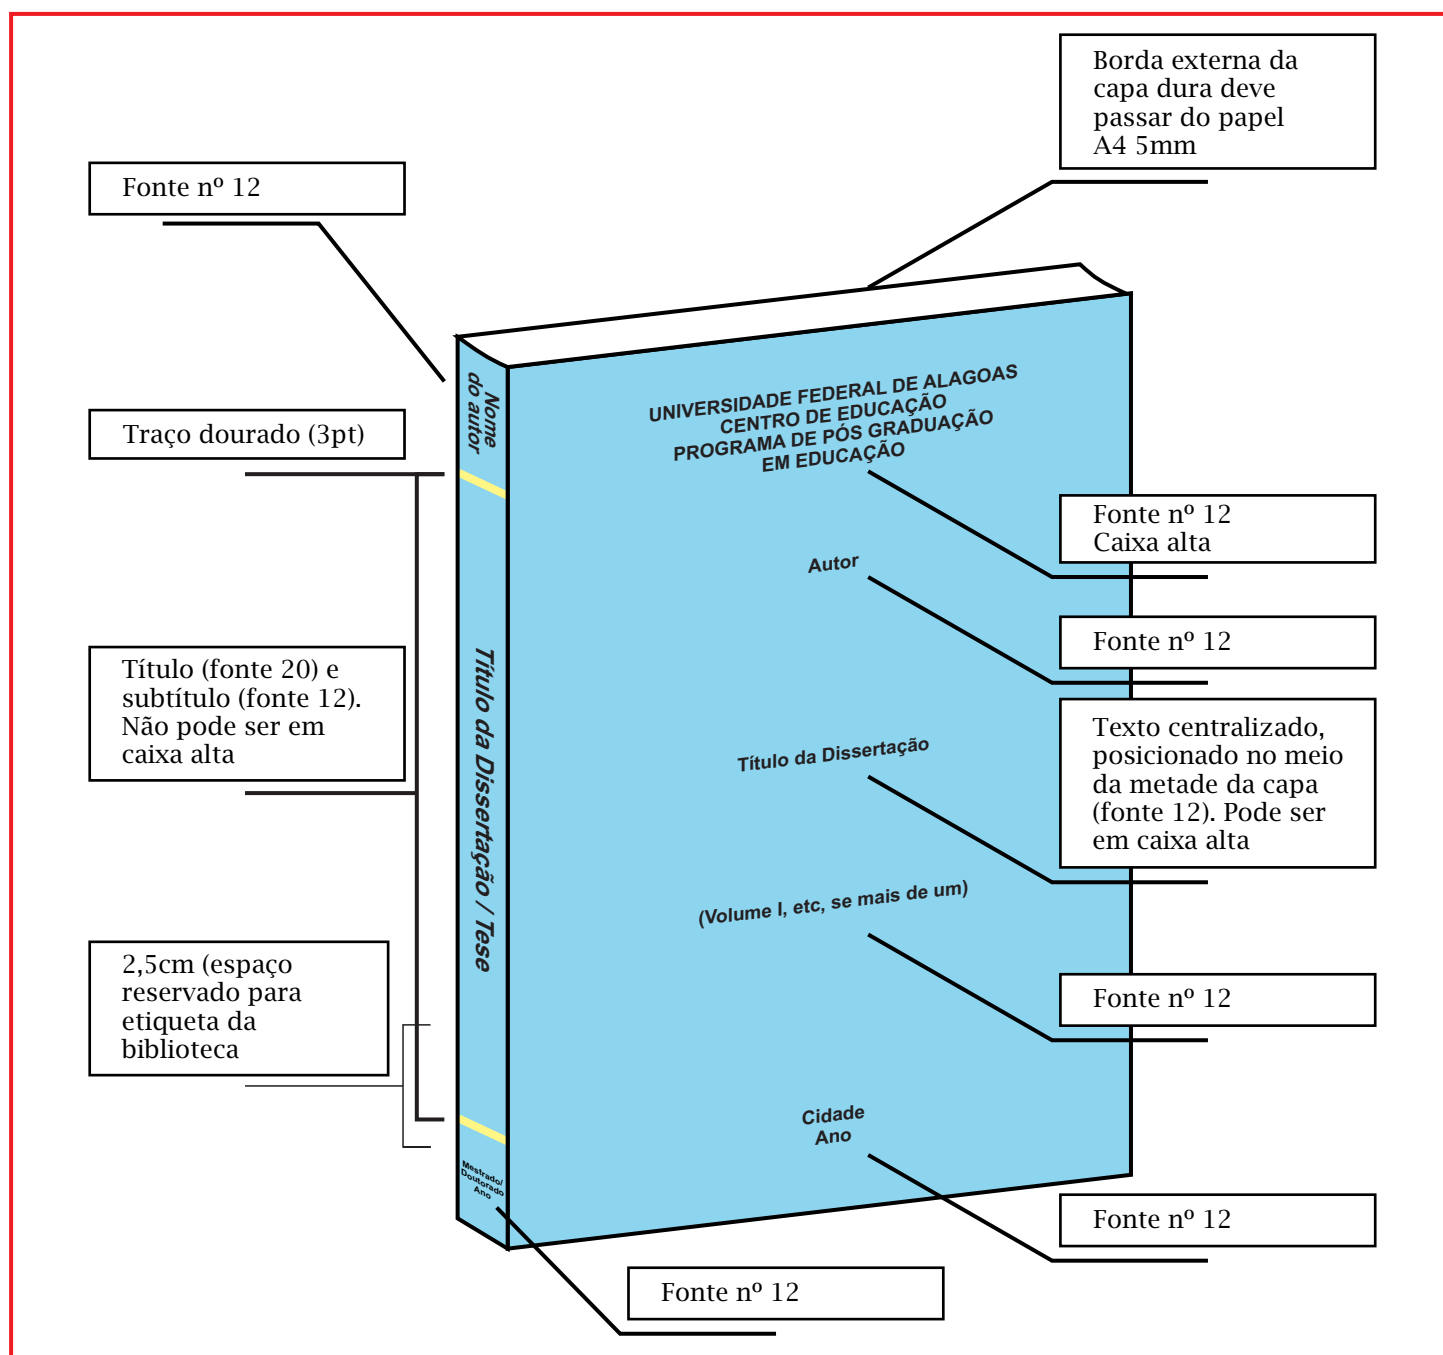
Borda externa da capa dura deve passar do papel A4 5mm

Fonte nº 12

Nome do autor

UNIVERSIDADE FEDERAL DE ALAGOAS
CENTRO DE EDUCAÇÃO
PROGRAMA DE PÓS GRADUAÇÃO
EM EDUCAÇÃO

Traço dourado (3pt)

Fonte nº 12
Caixa alta

Autor

Fonte nº 12

Título (fonte 20) e subtítulo (fonte 12). Não pode ser em caixa alta

Título da Dissertação / Tese

Título da Dissertação

Texto centralizado, posicionado no meio da metade da capa (fonte 12). Pode ser em caixa alta

(Volume I, etc, se mais de um)

Fonte nº 12

2,5cm (espaço reservado para etiqueta da biblioteca

Cidade
Ano

Mestrado/
Doutorado
Ano

Fonte nº 12

Fonte nº 12